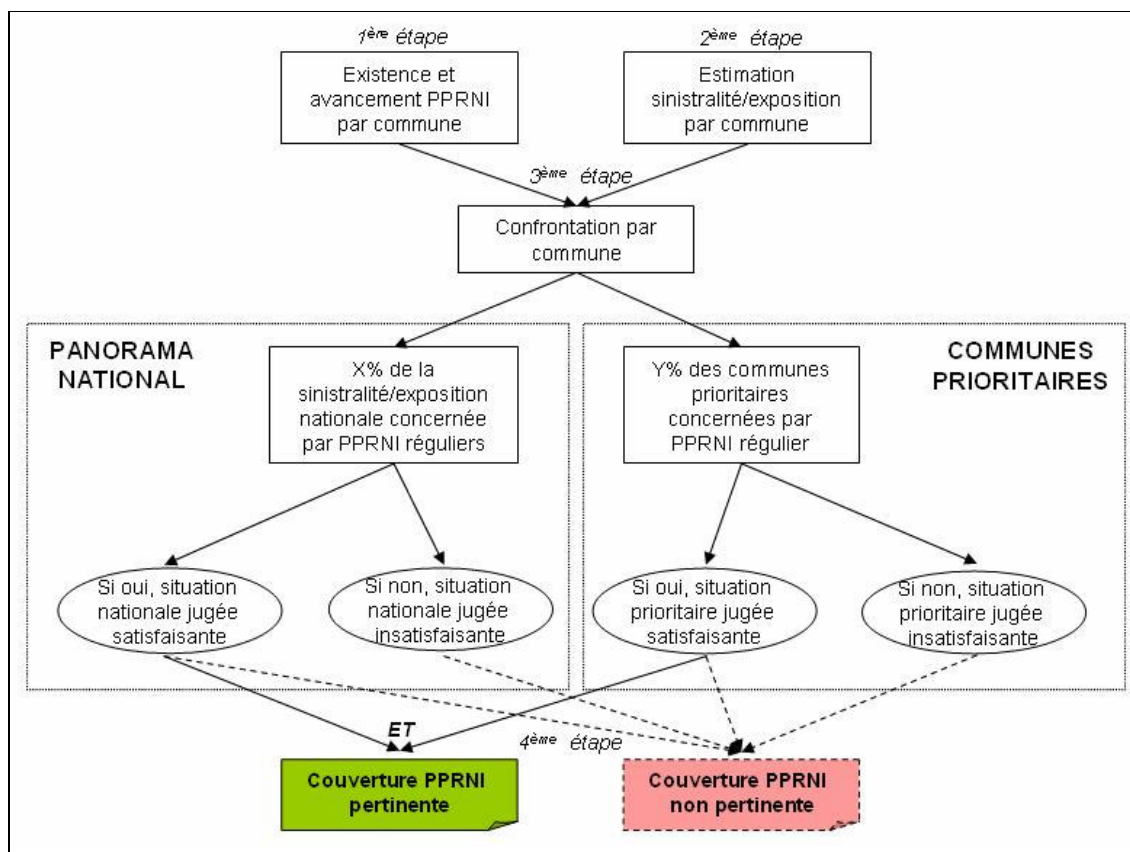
$1^{ère}$ étape

Existence et avancement PPRNI par commune

$2^{ème}$ étape

Estimation sinistralité/exposition par commune

$3^{ème}$ étape

Confrontation par commune

PANORAMA NATIONAL

X% de la sinistralité/exposition nationale concernée par PPRNI réguliers

Si oui, situation nationale jugée satisfaisante

Si non, situation nationale jugée insatisfaisante

COMMUNES PRIORITAIRES

Y% des communes prioritaires concernées par PPRNI régulier

Si oui, situation prioritaire jugée satisfaisante

Si non, situation prioritaire jugée insatisfaisante

ET

$4^{ème}$ étape

Couverture PPRNI pertinente

Couverture PPRNI non pertinente